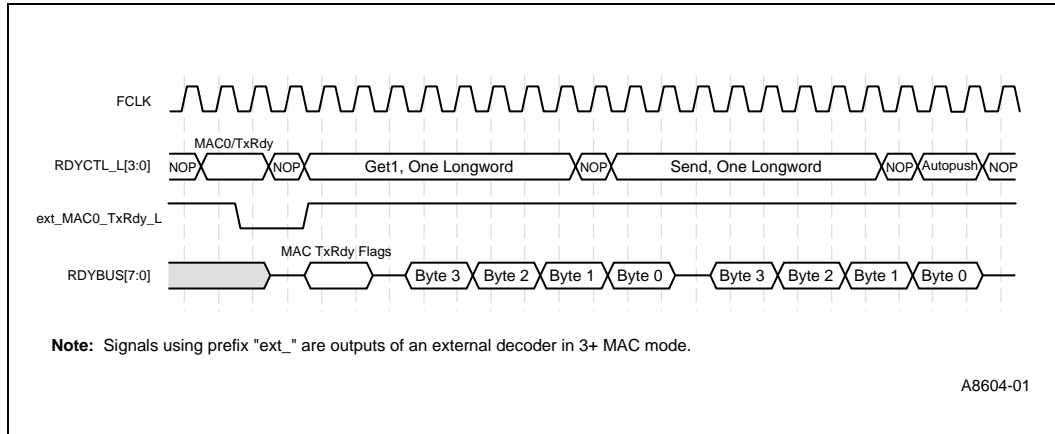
FCLK

MAC0/TxRdy

RDYCTL_L[3:0]
NOP
NOP
Get1, One Longword
NOP
Send, One Longword
NOP
Autopush
NOP

ext_MAC0_TxRdy_L

MAC TxRdy Flags

RDYBUS[7:0]
Byte 3
Byte 2
Byte 1
Byte 0
Byte 3
Byte 2
Byte 1
Byte 0

**Note:** Signals using prefix "ext_" are outputs of an external decoder in 3+ MAC mode.

A8604-01